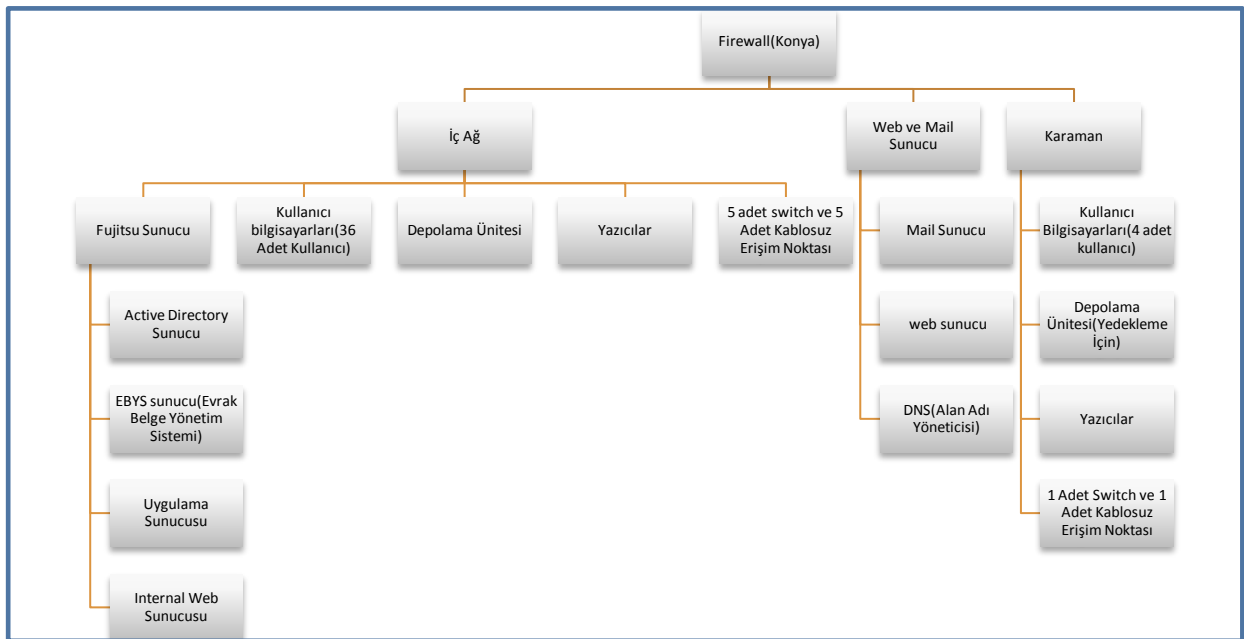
Firewall(Konya)

İç Ağ

Web ve Mail Sunucu

Karaman

Fujitsu Sunucu

Kullanıcı bilgisayarları(36 Adet Kullanıcı)

Depolama Ünitesi

Yazıcılar

5 adet switch ve 5 Adet Kablosuz Erişim Noktası

Mail Sunucu

web sunucu

DNS(Alan Adı Yöneticisi)

Kullanıcı Bilgisayarları(4 adet kullanıcı)

Depolama Ünitesi(Yedekleme İçin)

Yazıcılar

1 Adet Switch ve 1 Adet Kablosuz Erişim Noktası

Active Directory Sunucu

EBYS sunucu(Evrak Belge Yönetim Sistemi)

Uygulama Sunucusu

Internal Web Sunucusu